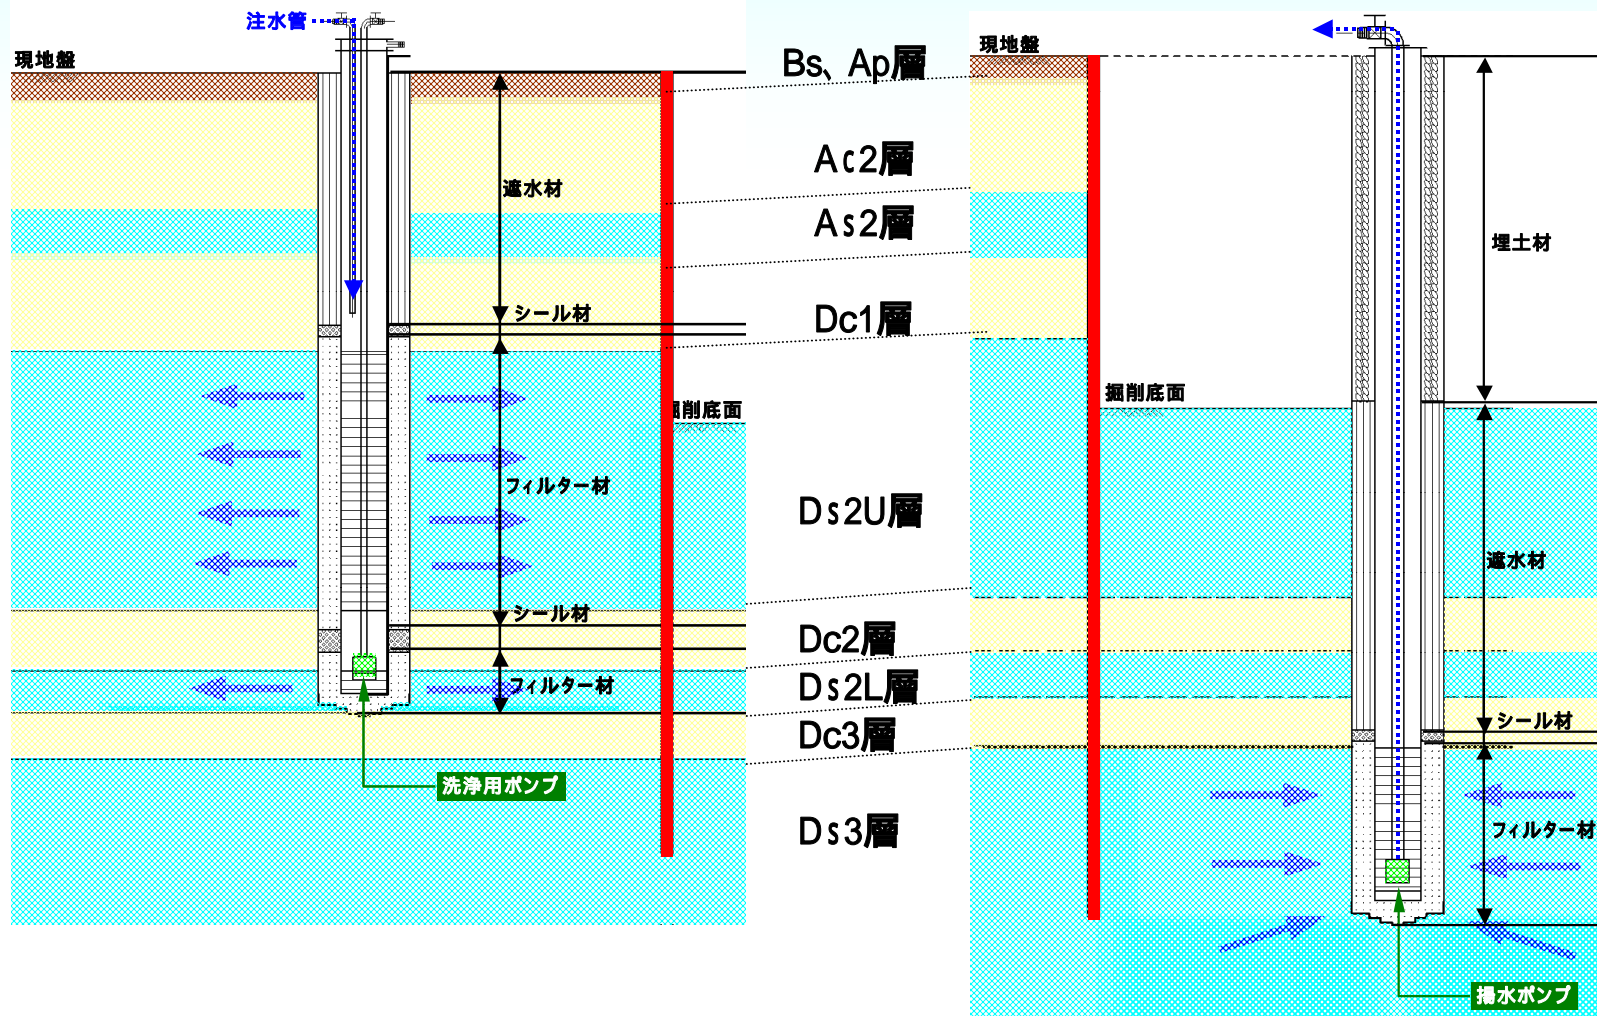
注水管
現地盤
遮水材
シール材
掘削底面
フィルター材
シール材
フィルター材
洗浄用ポンプ

Bs、Ap層
Ac2層
As2層
Dc1層
Ds2U層
Dc2層
Ds2L層
Dc3層
Ds3層

現地盤
埋土材
掘削底面
遮水材
シール材
フィルター材
揚水ポンプ